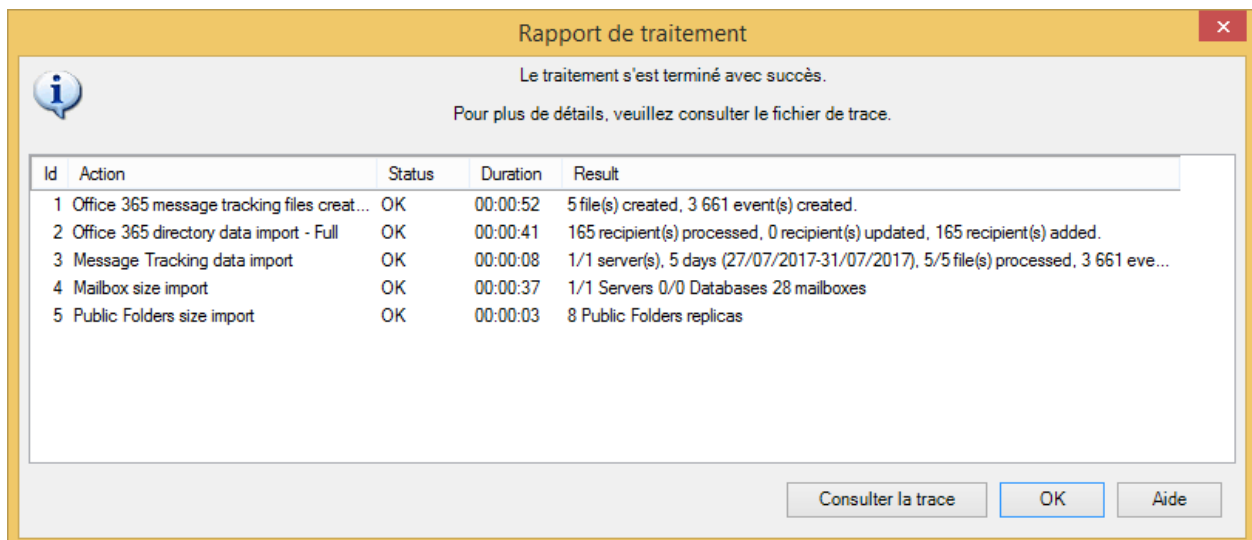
Rapport de traitement

Le traitement s'est terminé avec succès.

Pour plus de détails, veuillez consulter le fichier de trace.

| Id | Action | Status | Duration | Result |
|---|---|---|---|---|
| 1 | Office 365 message tracking files creat... | OK | 00:00:52 | 5 file(s) created, 3 661 event(s) created. |
| 2 | Office 365 directory data import - Full | OK | 00:00:41 | 165 recipient(s) processed, 0 recipient(s) updated, 165 recipient(s) added. |
| 3 | Message Tracking data import | OK | 00:00:08 | 1/1 server(s), 5 days (27/07/2017-31/07/2017), 5/5 file(s) processed, 3 661 eve... |
| 4 | Mailbox size import | OK | 00:00:37 | 1/1 Servers 0/0 Databases 28 mailboxes |
| 5 | Public Folders size import | OK | 00:00:03 | 8 Public Folders replicas |

Consulter la trace
OK
Aide